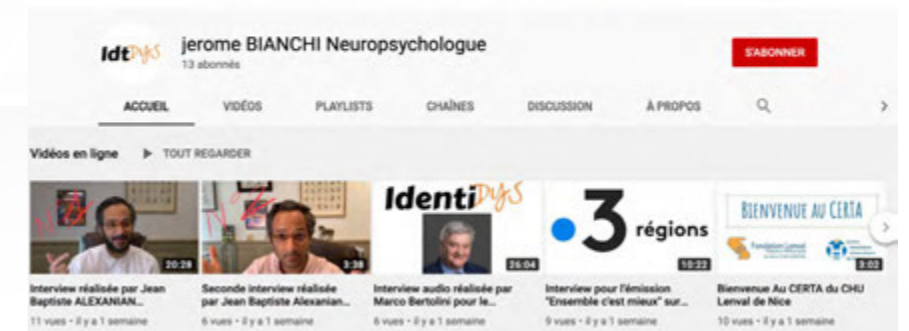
IdtDys

jerome BIANCHI Neuropsychologue
13 abonnés

S'ABONNER

ACCUEIL VIDÉOS PLAYLISTS CHAÎNES DISCUSSION À PROPOS

Vidéos en ligne ▶ TOUT REGARDER

20:28
Interview réalisée par Jean Baptiste ALEXANIAN...
11 vues • il y a 1 semaine

3:38
Seconde interview réalisée par Jean Baptiste Alexanian...
6 vues • il y a 1 semaine

IdentiDys
26:04
Interview audio réalisée par Marco Bertolini pour le...
6 vues • il y a 1 semaine

3 régions
10:22
Interview pour l'émission "Ensemble c'est mieux" sur...
9 vues • il y a 1 semaine

BIENVENUE AU CERTA
Fondation Lenval
3:02
Bienvenue Au CERTA du CHU Lenval de Nice
10 vues • il y a 1 semaine